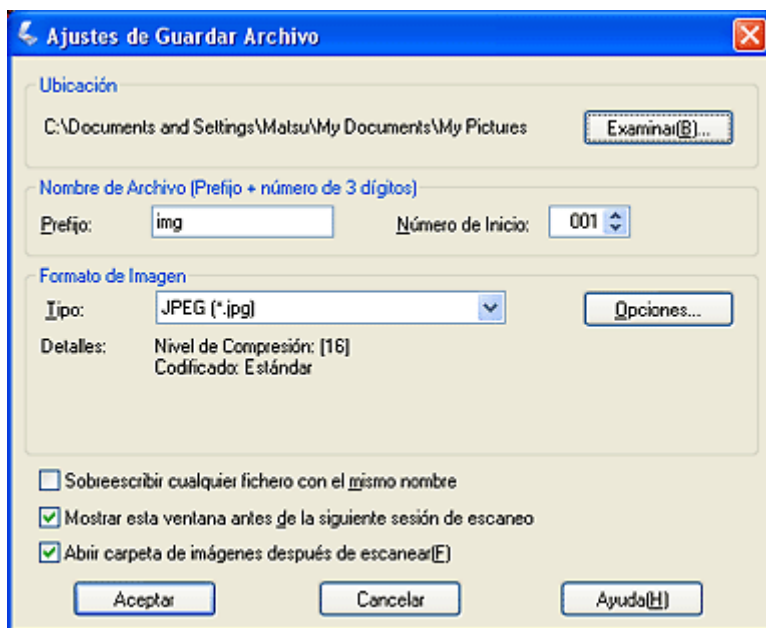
Ajustes de Guardar Archivo

Ubicación

C:\Documents and Settings\Matsu\My Documents\My Pictures

Examinar(B)...

Nombre de Archivo (Prefijo + número de 3 dígitos)

Prefijo: img

Número de Inicio: 001

Formato de Imagen

Tipo: JPEG (*.jpg)

Opciones...

Detalles: Nivel de Compresión: [16]
Codificado: Estándar

Sobreescribir cualquier fichero con el mismo nombre

Mostrar esta ventana antes de la siguiente sesión de escaneo

Abrir carpeta de imágenes después de escanear(F)

Aceptar

Cancelar

Ayuda(H)